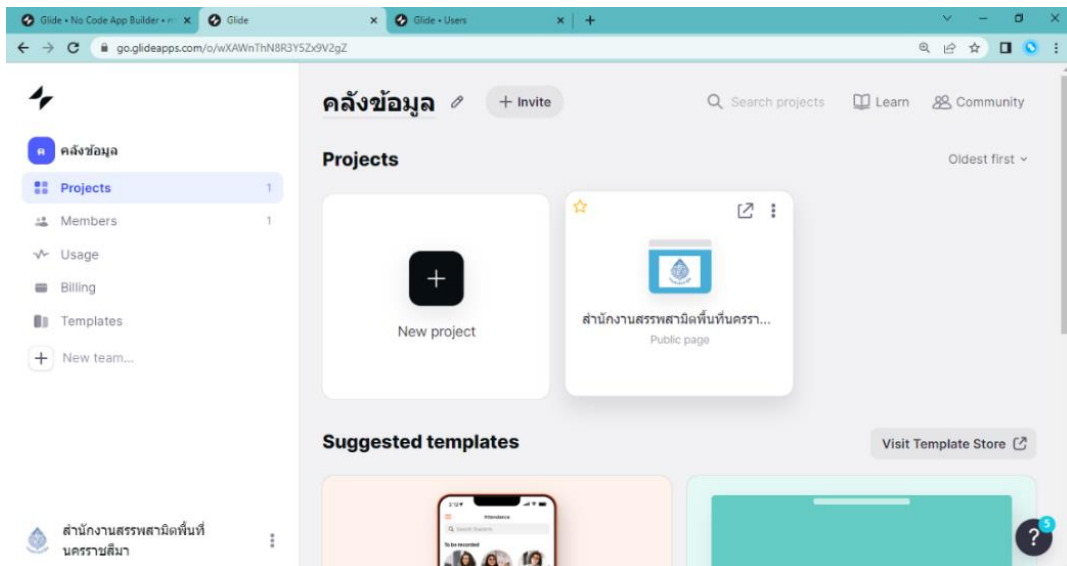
Glide • No Code App Builder • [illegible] ×
Glide ×
Glide • Users ×
+

go.glideapps.com/o/wXAWnThN8R3Y5Zx9V2gZ

ค
คลังข้อมูล
Projects 1
Members 1
Usage
Billing
Templates
+ New team...

สำนักงานสรรพสามิตพื้นที่นครราชสีมา

คลังข้อมูล
+ Invite
Search projects
Learn
Community

Projects
Oldest first

+
New project

สำนักงานสรรพสามิตพื้นที่นครรา...
Public page

Suggested templates
Visit Template Store

Attendance
Search Students
To be recorded

?
5